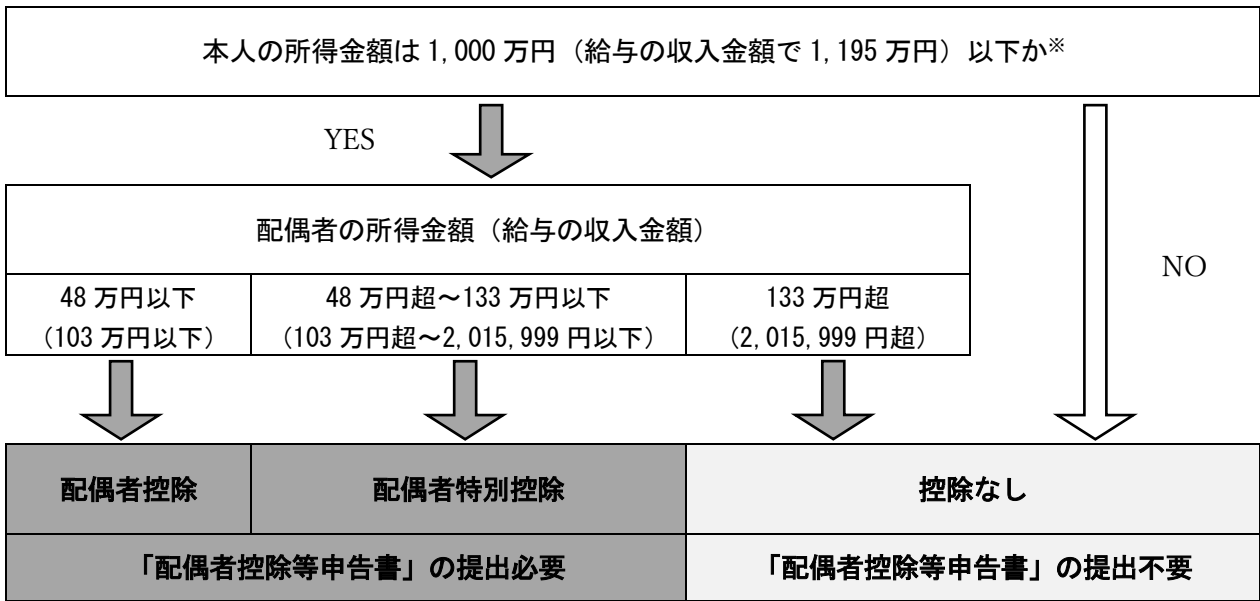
本人の所得金額は 1,000 万円（給与の収入金額で 1,195 万円）以下か※

YES

NO

配偶者の所得金額（給与の収入金額）

| 48 万円以下（103 万円以下） | 48 万円超～133 万円以下（103 万円超～2,015,999 円以下） | 133 万円超（2,015,999 円超） |
|---|---|---|

| 配偶者控除 | 配偶者特別控除 | 控除なし |
|---|---|---|
| 「配偶者控除等申告書」の提出必要 | | 「配偶者控除等申告書」の提出不要 |